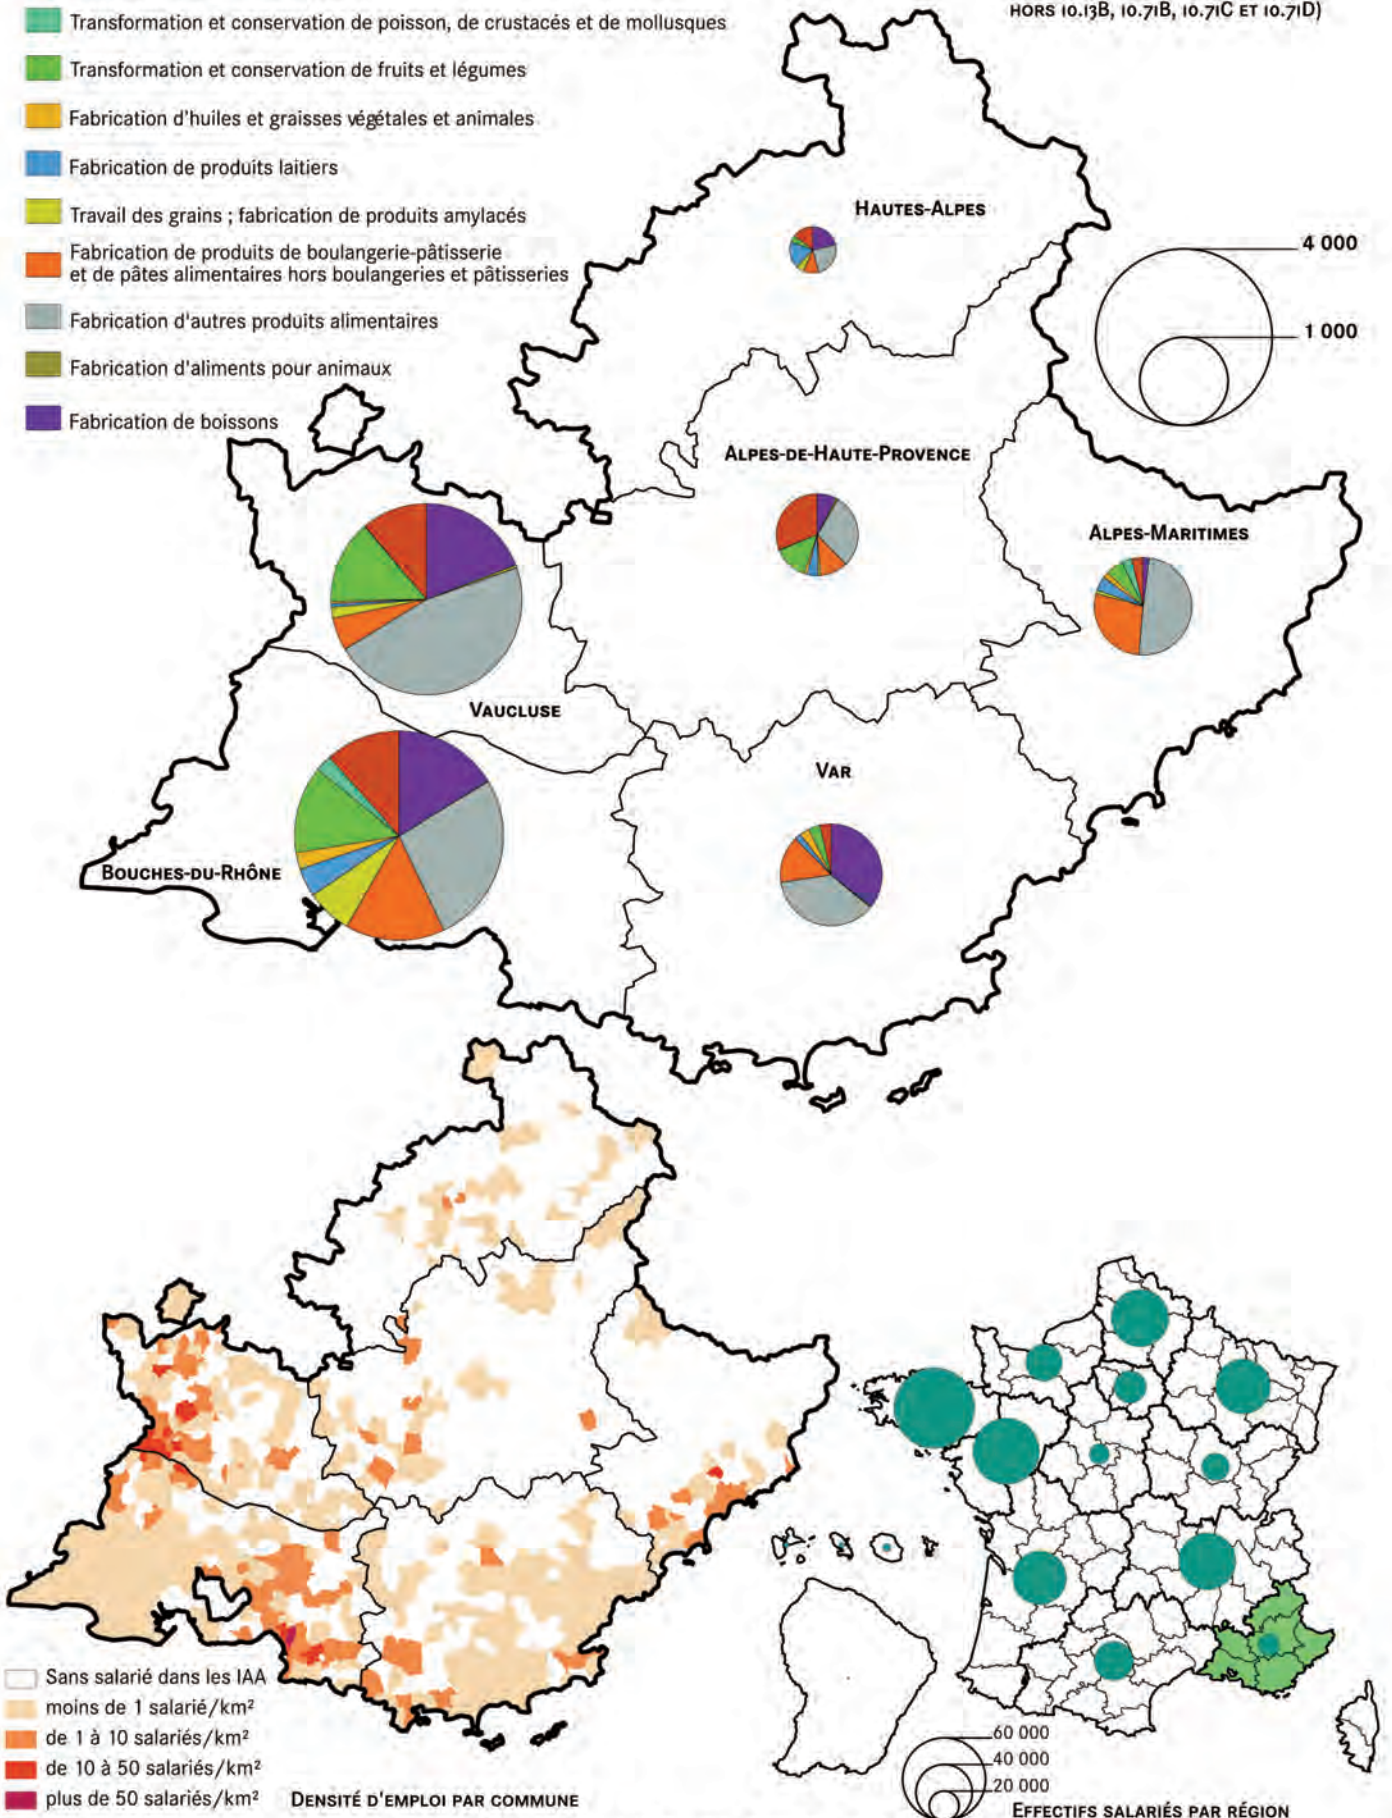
Transformation et conservation de poisson, de crustacés et de mollusques
Transformation et conservation de fruits et légumes
Fabrication d'huiles et graisses végétales et animales
Fabrication de produits laitiers
Travail des grains ; fabrication de produits amylacés
Fabrication de produits de boulangerie-pâtisserie et de pâtes alimentaires hors boulangeries et pâtisseries
Fabrication d'autres produits alimentaires
Fabrication d'aliments pour animaux
Fabrication de boissons

HORS 10.13B, 10.71B, 10.71C ET 10.71D)

HAUTES-ALPES
4 000
1 000
ALPES-DE-HAUTE-PROVENCE
ALPES-MARITIMES
VAUCLUSE
VAR
BOUCHES-DU-RHÔNE

Sans salarié dans les IAA
moins de 1 salarié/km²
de 1 à 10 salariés/km²
de 10 à 50 salariés/km²
plus de 50 salariés/km²
DENSITÉ D'EMPLOI PAR COMMUNE

60 000
40 000
20 000
EFFECTIFS SALARIÉS PAR RÉGION